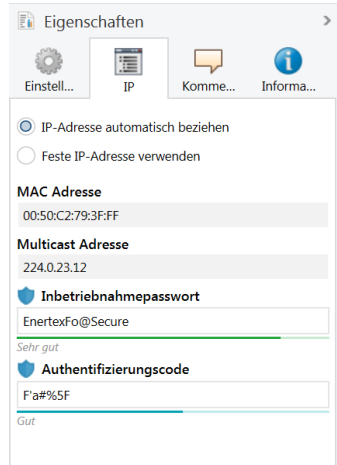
Eigenschaften

Einstell... IP Komme... Informa...

IP-Adresse automatisch beziehen

Feste IP-Adresse verwenden

MAC Adresse

00:50:C2:79:3F:FF

Multicast Adresse

224.0.23.12

Inbetriebnahmepasswort

EnertexFo@Secure

Sehr gut

Authentifizierungscode

F'a#%5F

Gut